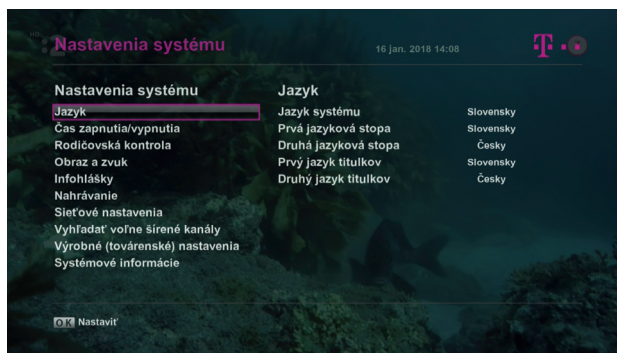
Nastavenia systému

16 jan. 2018 14:08

Nastavenia systému

Jazyk
Čas zapnutia/vypnutia
Rodičovská kontrola
Obraz a zvuk
Infohlášky
Nahrávanie
Sieťové nastavenia
Vyhľadať voľne šírené kanály
Výrobné (továrenské) nastavenia
Systémové informácie

Jazyk

| | |
|---|---|
| Jazyk systému | Slovensky |
| Prvá jazyková stopa | Slovensky |
| Druhá jazyková stopa | Česky |
| Prvý jazyk titulkov | Slovensky |
| Druhý jazyk titulkov | Česky |

OK Nastaviť